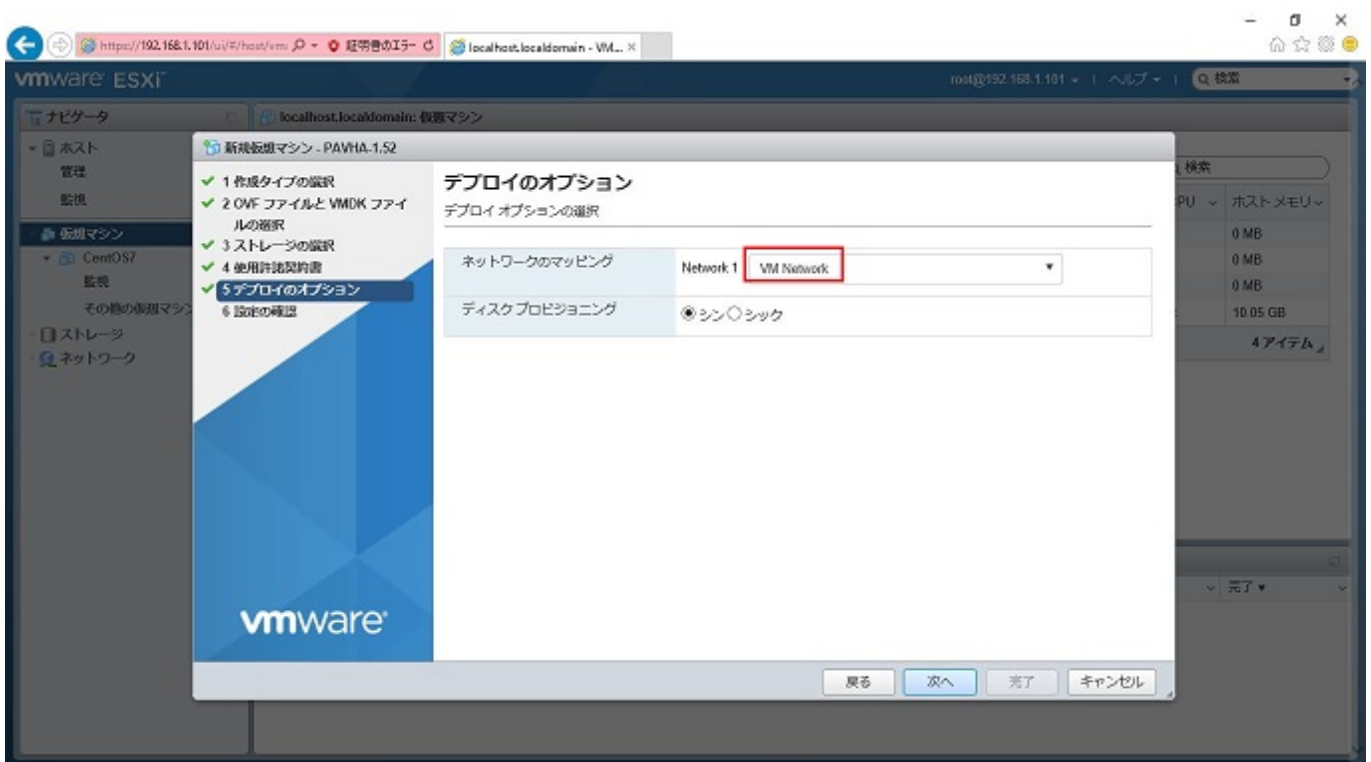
https://192.168.1.101/ui/#/host/vm 証明書のエラー localhost.localdomain - VM... ×

vmware ESXi

root@192.168.1.101 ▾ | ヘルプ ▾ | 検索

ナビゲータ

localhost.localdomain: 仮想マシン

ホスト
管理
監視
仮想マシン
CentOS7
監視
その他の仮想マシン
ストレージ
ネットワーク

新規仮想マシン - PAVHA-1.52

✔ 1 作成タイプの選択
✔ 2 OVF ファイルと VMDK ファイルの選択
✔ 3 ストレージの選択
✔ 4 使用許諾契約書
✔ 5 デプロイのオプション
6 設定の確認

vmware

デプロイのオプション
デプロイ オプションの選択

| ネットワークのマッピング | Network 1 VM Network ▾ |
|---|---|
| ディスク プロビジョニング | ◉シン ○シック |

検索
PU ホスト メモリ
0 MB
0 MB
0 MB
10.05 GB
4 アイテム
完了

戻る 次へ 完了 キャンセル